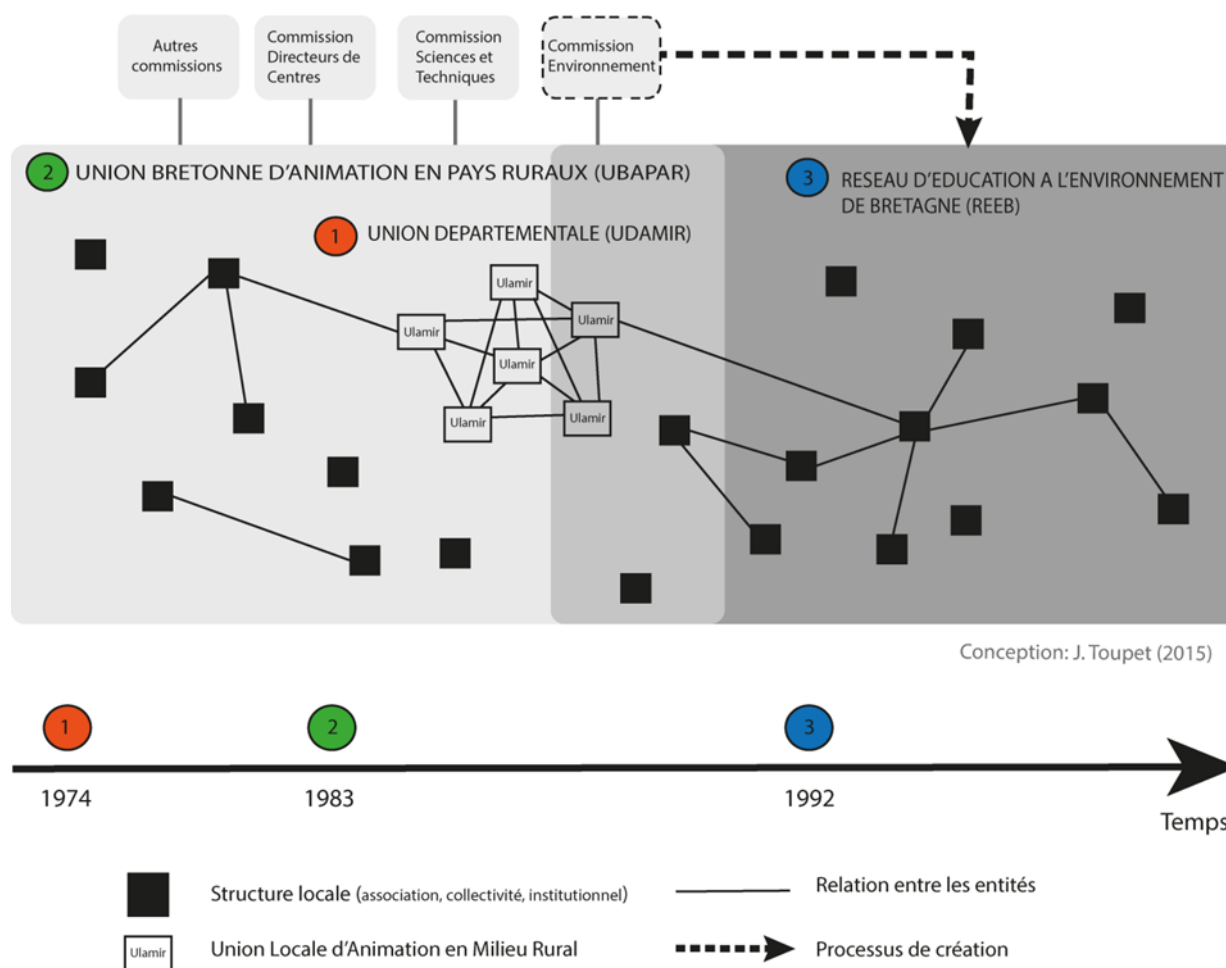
Autres commissions

Commission Directeurs de Centres

Commission Sciences et Techniques

Commission Environnement

2 UNION BRETONNE D'ANIMATION EN PAYS RURAUX (UBAPAR)

1 UNION DEPARTEMENTALE (UDAMIR)

3 RESEAU D'EDUCATION A L'ENVIRONNEMENT DE BRETAGNE (REEB)

Ulamir

Ulamir

Ulamir

Ulamir

Ulamir

Ulamir

Conception: J. Toupet (2015)

1

2

3

1974

1983

1992

Temps

Structure locale (association, collectivité, institutionnel)

Relation entre les entités

Ulamir

Union Locale d'Animation en Milieu Rural

Processus de création